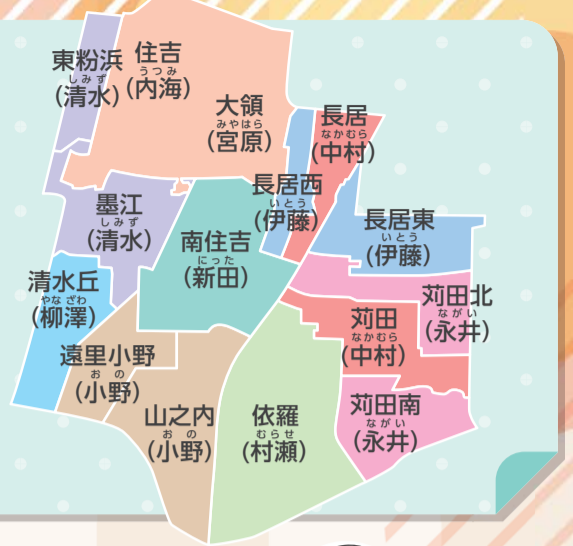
東粉浜
しみず
(清水)

住吉
うつみ
(内海)

大領
みやはら
(宮原)

長居
なかむら
(中村)

長居西
いとう
(伊藤)

墨江
しみず
(清水)

南住吉
にった
(新田)

長居東
いとう
(伊藤)

清水丘
やなぎさわ
(柳澤)

苅田
なかむら
(中村)

苅田北
ながい
(永井)

遠里小野
おの
(小野)

山之内
おの
(小野)

依羅
むらせ
(村瀬)

苅田南
ながい
(永井)